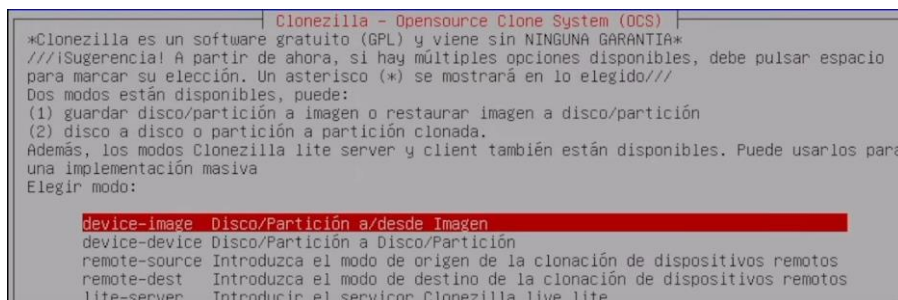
Clonezilla - Opensource Clone System (OCS)

*Clonezilla es un software gratuito (GPL) y viene sin NINGUNA GARANTIA*
///¡Sugerencia! A partir de ahora, si hay múltiples opciones disponibles, debe pulsar espacio para marcar su elección. Un asterisco (*) se mostrará en lo elegido///
Dos modos están disponibles, puede:
(1) guardar disco/partición a imagen o restaurar imagen a disco/partición
(2) disco a disco o partición a partición clonada.
Además, los modos Clonezilla lite server y client también están disponibles. Puede usarlos para una implementación masiva
Elegir modo:

device-image Disco/Partición a/desde Imagen
device-device Disco/Partición a Disco/Partición
remote-source Introduzca el modo de origen de la clonación de dispositivos remotos
remote-dest Introduzca el modo de destino de la clonación de dispositivos remotos
lite-server Introducir el servicor Clonezilla live lite